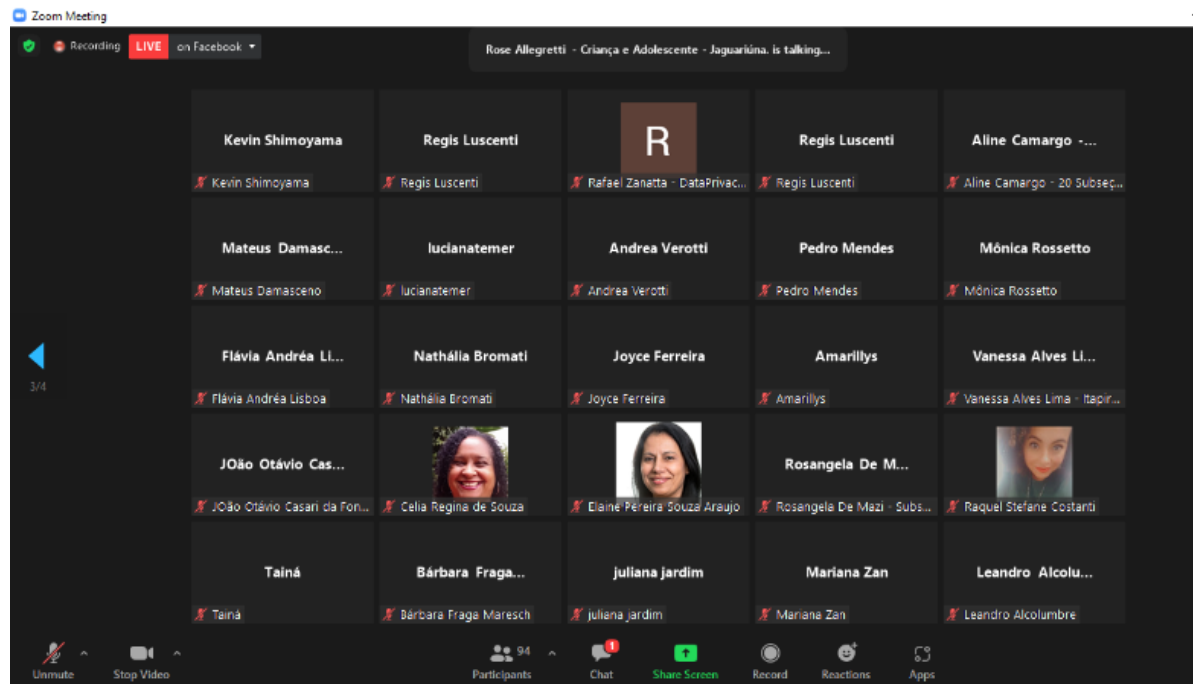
Zoom Meeting

Recording LIVE on Facebook

Rose Allegretti - Criança e Adolescente - Jaguariúna. is talking...

Kevin Shimoyama
Kevin Shimoyama

Regis Luscenti
Regis Luscenti

R
Rafael Zanatta - DataPrivac...

Regis Luscenti
Regis Luscenti

Aline Camargo -...
Aline Camargo - 20 Subseç...

Mateus Damasc...
Mateus Damasceno

lucianatemer
lucianatemer

Andrea Verotti
Andrea Verotti

Pedro Mendes
Pedro Mendes

Mônica Rossetto
Mônica Rossetto

3/4

Flávia Andréa Li...
Flávia Andréa Lisboa

Nathália Bromati
Nathália Bromati

Joyce Ferreira
Joyce Ferreira

Amarillys
Amarillys

Vanessa Alves Li...
Vanessa Alves Lima - Itapir...

JOão Otávio Cas...
JOão Otávio Casari da Fon...

Celia Regina de Souza

Elaine Pereira Souza Araujo

Rosangela De M...
Rosangela De Mazi - Subs...

Raquel Stefane Costanti

Tainá
Tainá

Bárbara Fraga...
Bárbara Fraga Maresch

juliana jardim
juliana jardim

Mariana Zan
Mariana Zan

Leandro Alcolu...
Leandro Alcolumbre

Unmute
Stop Video
94
Participants
1
Chat
Share Screen
Record
Reactions
Apps